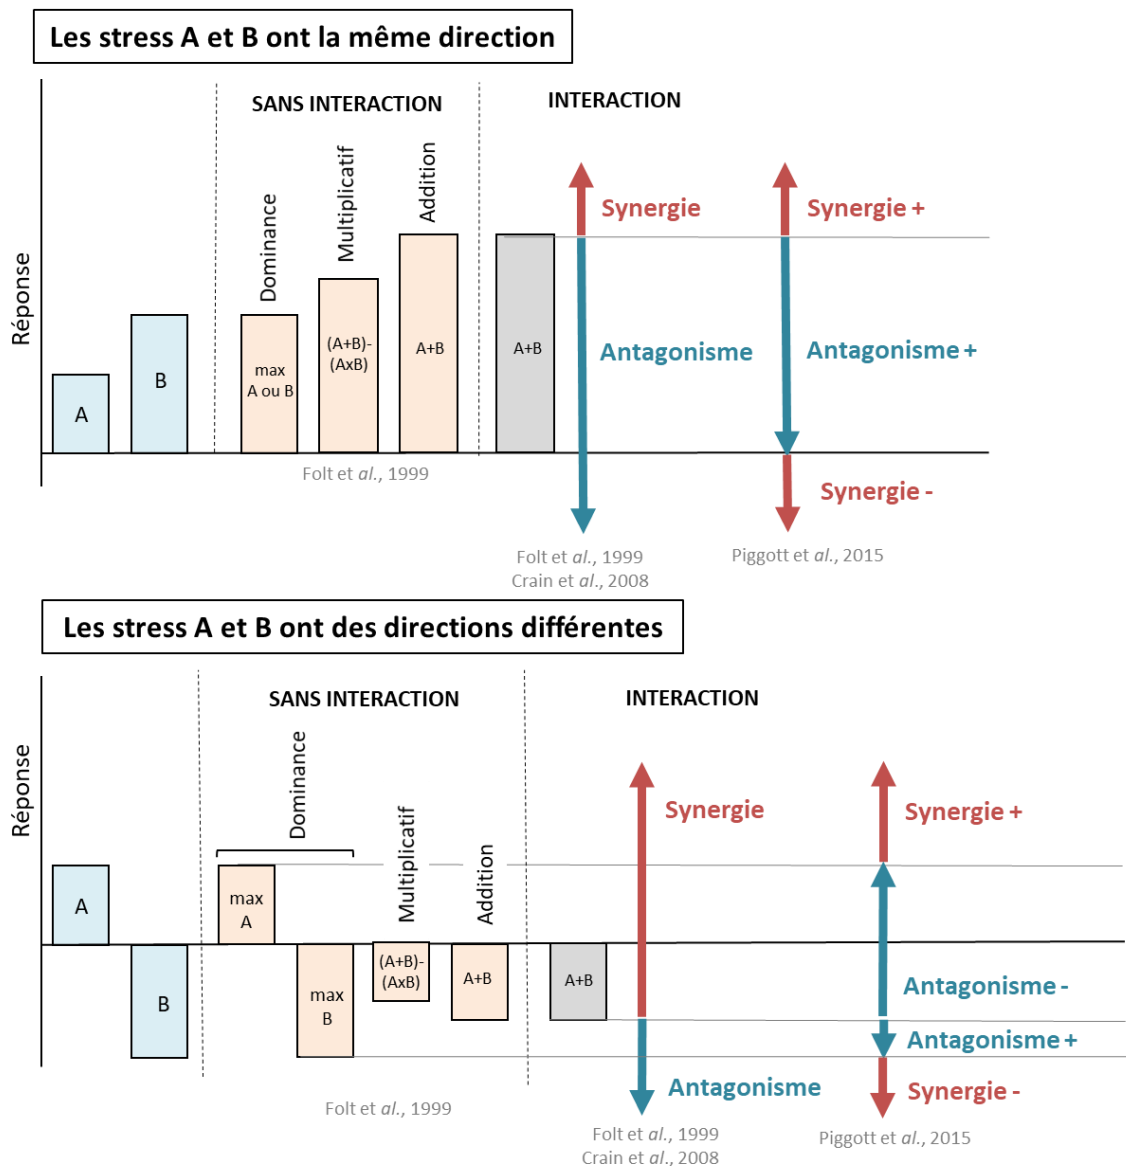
Les stress A et B ont la même direction

Réponse

SANS INTERACTION

INTERACTION

A

B

Dominance

max A ou B

Multiplicatif

(A+B)-(AxB)

Addition

A+B

A+B

Synergie

Antagonisme

Synergie +

Antagonisme +

Synergie -

Folt et *al.*, 1999

Folt et *al.*, 1999
Crain et *al.*, 2008

Piggott et *al.*, 2015

Les stress A et B ont des directions différentes

Réponse

SANS INTERACTION

INTERACTION

A

B

Dominance

max A

max B

Multiplicatif

(A+B)-(AxB)

Addition

A+B

A+B

Synergie

Antagonisme

Synergie +

Antagonisme -

Antagonisme +

Synergie -

Folt et *al.*, 1999

Folt et *al.*, 1999
Crain et *al.*, 2008

Piggott et *al.*, 2015